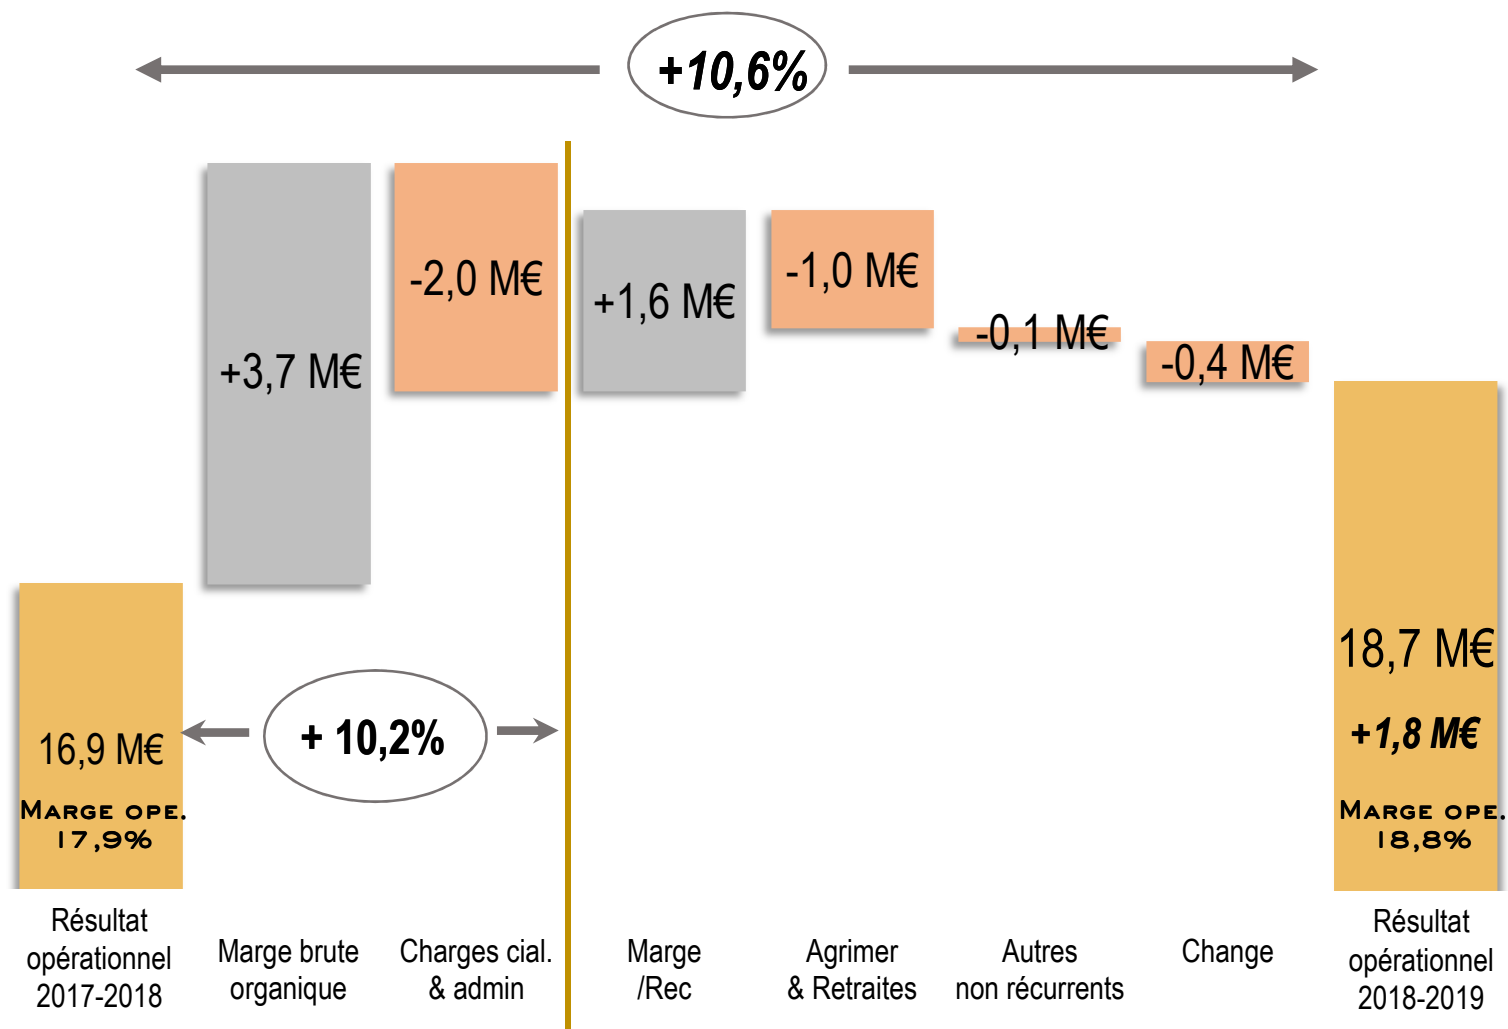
+10,6%

+3,7 M€

-2,0 M€

+1,6 M€

-1,0 M€

-0,1 M€

-0,4 M€

16,9 M€
MARGE OPE.
17,9%

+ 10,2%

18,7 M€
+1,8 M€
MARGE OPE.
18,8%

Résultat opérationnel 2017-2018

Marge brute organique

Charges cial. & admin

Marge /Rec

Agrimer & Retraites

Autres non récurrents

Change

Résultat opérationnel 2018-2019